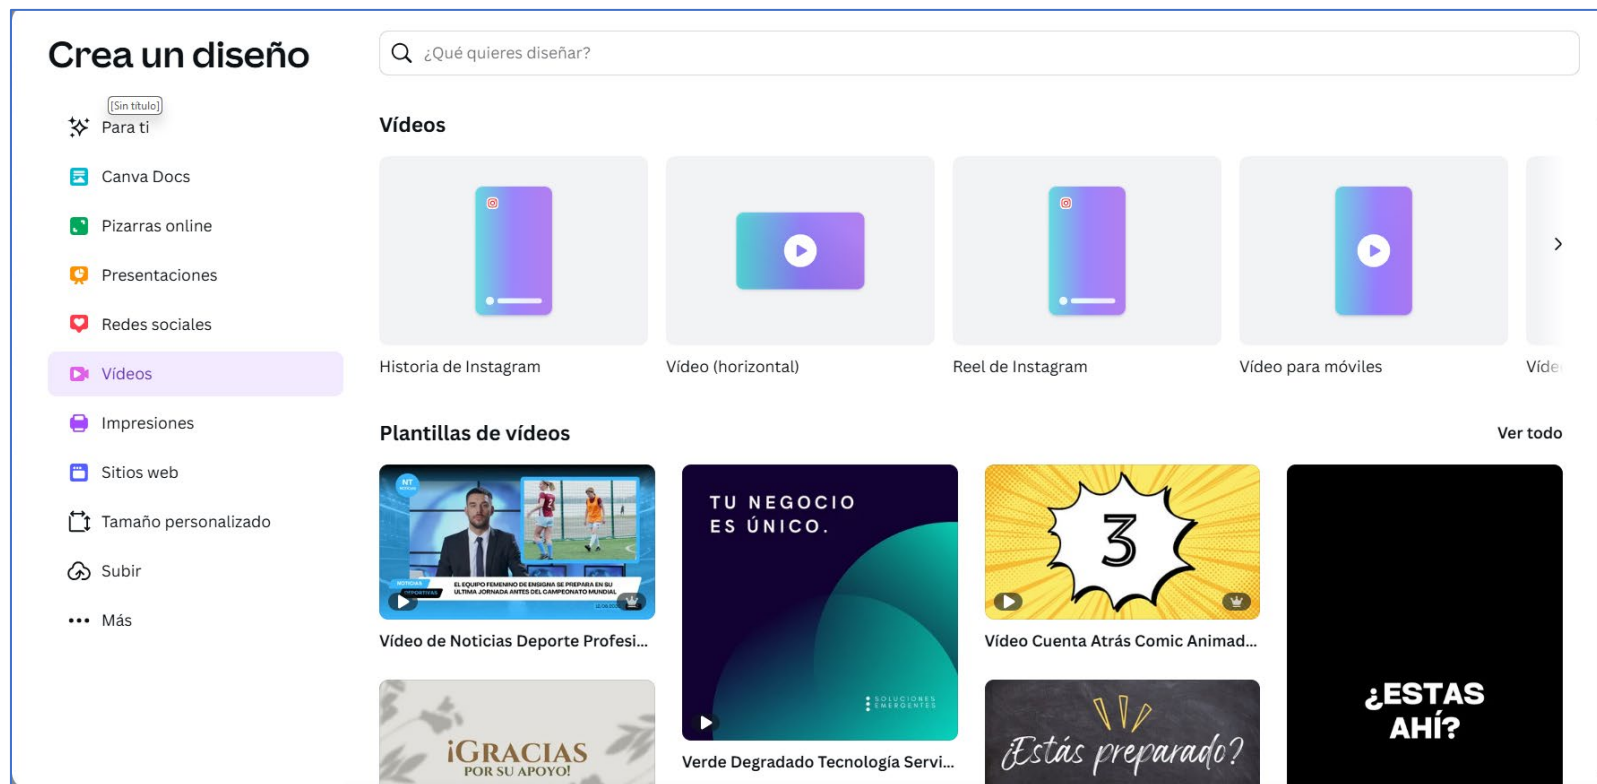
Crea un diseño

[Sin título]

Para ti

Canva Docs

Pizarras online

Presentaciones

Redes sociales

Vídeos

Impresiones

Sitios web

Tamaño personalizado

Subir

Más

¿Qué quieres diseñar?

Vídeos

Historia de Instagram

Vídeo (horizontal)

Reel de Instagram

Vídeo para móviles

Víde

Plantillas de vídeos

Ver todo

NT

NOTICIAS DEPORTIVAS

EL EQUIPO FEMENINO DE ENSIGNA SE PREPARA EN SU ÚLTIMA JORNADA ANTES DEL CAMPEONATO MUNDIAL

Vídeo de Noticias Deporte Profesi...

TU NEGOCIO ES ÚNICO.

SOLUCIONES EMERGENTES

Verde Degradado Tecnología Servi...

3

Vídeo Cuenta Atrás Comic Animad...

¡GRACIAS POR SU APOYO!

¿Estás preparado?

¿ESTAS AHÍ?